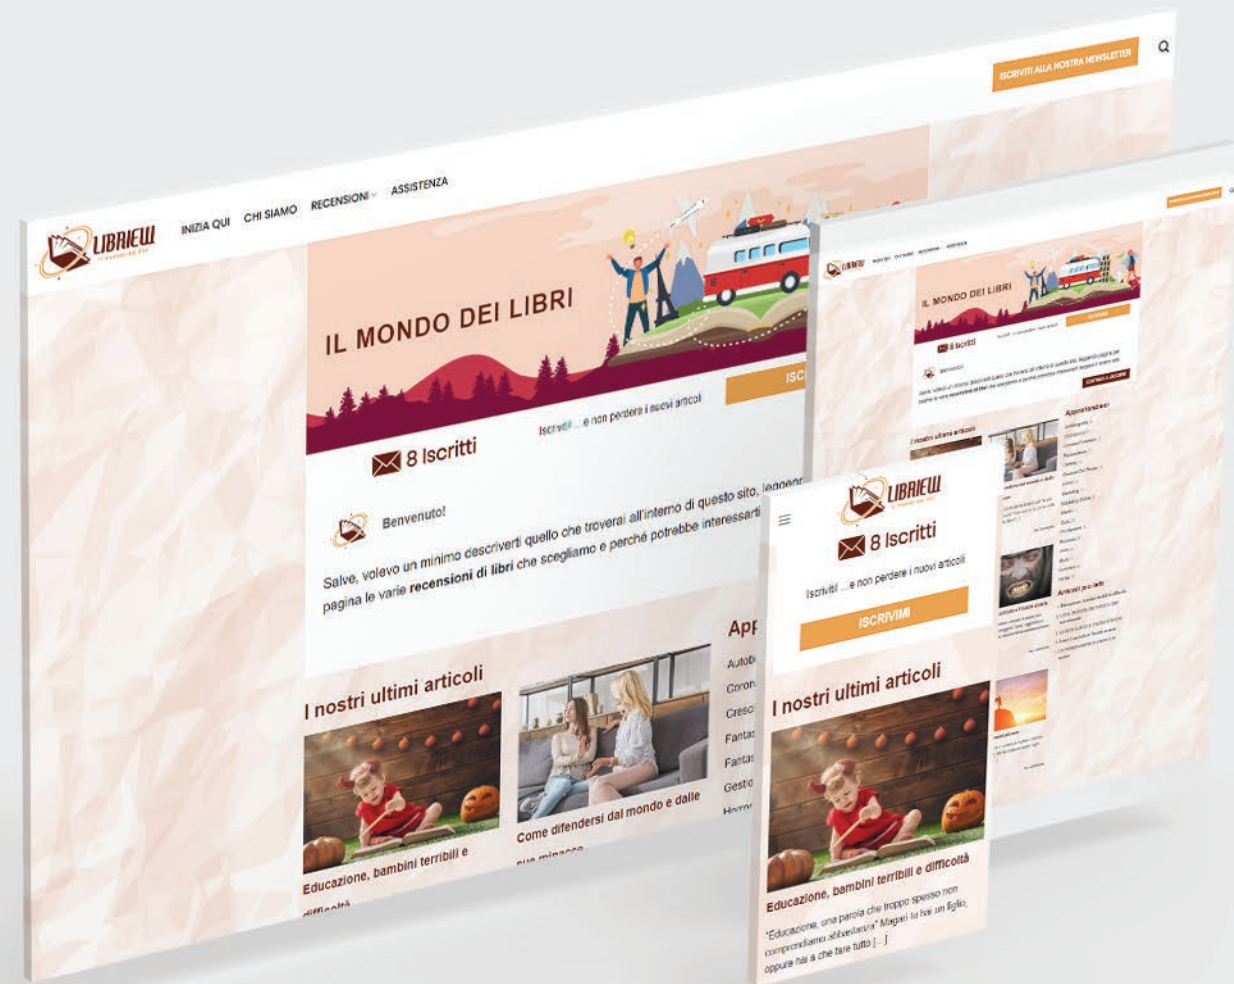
ISCRIVITI ALLA NOSTRA NEWSLETTER

LIBRIEW

INIZIA QUI CHI SIAMO RECENSIONI ASSISTENZA

IL MONDO DEI LIBRI

Iscriviti ... e non perdere i nuovi articoli

ISC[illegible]

8 Iscritti

Benvenuto!

Salve, volevo un minimo descriverti quello che troverai all'interno di questo sito, leggeon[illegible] pagina le varie **recensioni di libri** che scegliamo e perché potrebbe interessarti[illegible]

App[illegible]

Autob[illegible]
Coron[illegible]
Cresc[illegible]
Fanta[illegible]
Fanta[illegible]
Gestio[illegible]
Horro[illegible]

I nostri ultimi articoli

Educazione, bambini terribili e difficoltà

Come difendersi dal mondo e dalle sue minacce

LIBRIEW

8 Iscritti

Iscriviti ... e non perdere i nuovi articoli

ISCRIVIMI

I nostri ultimi articoli

Educazione, bambini terribili e difficoltà

"Educazione, una parola che troppo spesso non comprendiamo abbastanza" Magari tu hai un figlio, oppure hai a che fare tutto [...]

IL MONDO DEI LIBRI

8 Iscritti

I nostri ultimi articoli

Approfondimenti

Articoli popolari